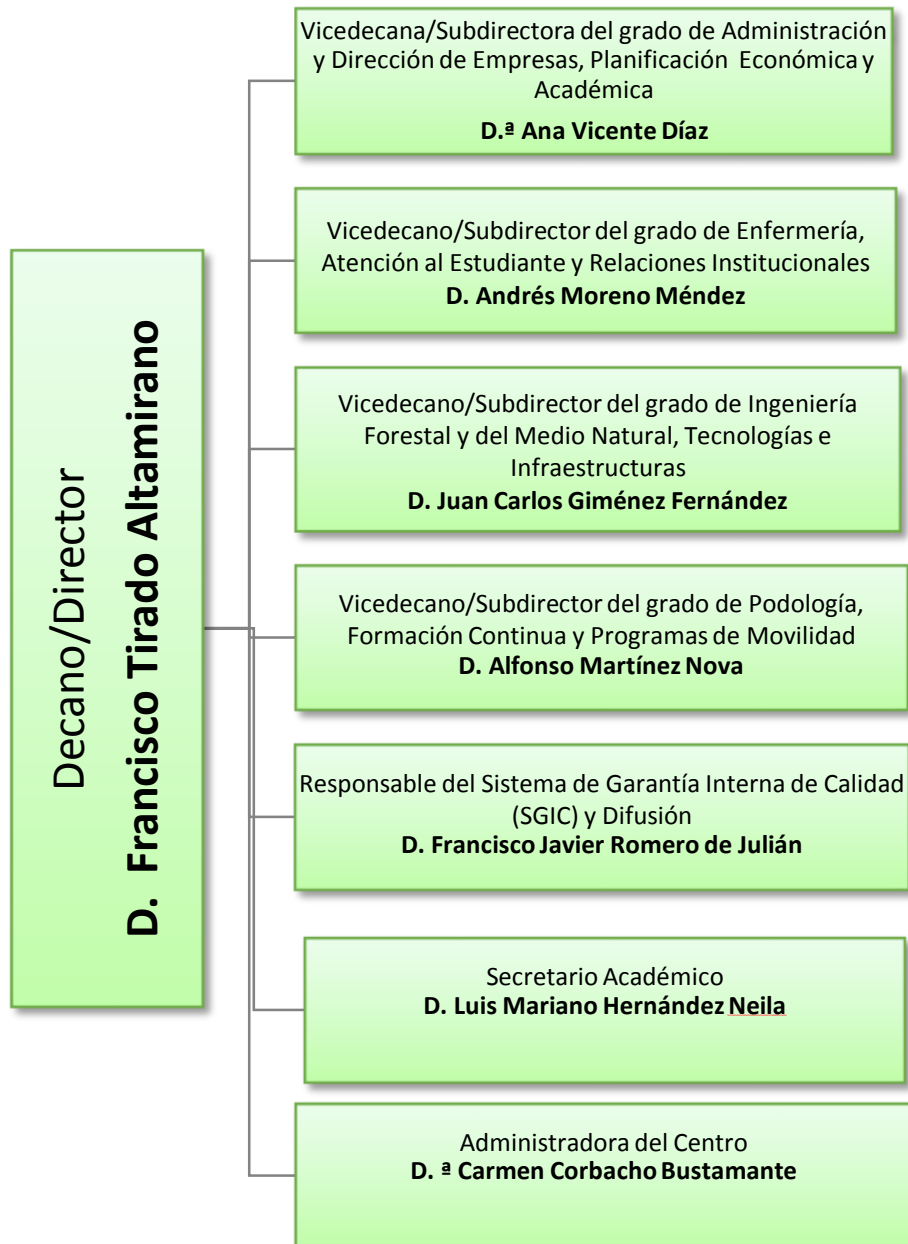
Decano/Director
D. Francisco Tirado Altamirano

Vicedecana/Subdirectora del grado de Administración y Dirección de Empresas, Planificación Económica y Académica
D.ª Ana Vicente Díaz

Vicedecano/Subdirector del grado de Enfermería, Atención al Estudiante y Relaciones Institucionales
D. Andrés Moreno Méndez

Vicedecano/Subdirector del grado de Ingeniería Forestal y del Medio Natural, Tecnologías e Infraestructuras
D. Juan Carlos Giménez Fernández

Vicedecano/Subdirector del grado de Podología, Formación Continua y Programas de Movilidad
D. Alfonso Martínez Nova

Responsable del Sistema de Garantía Interna de Calidad (SGIC) y Difusión
D. Francisco Javier Romero de Julián

Secretario Académico
D. Luis Mariano Hernández Neila

Administradora del Centro
D. ª Carmen Corbacho Bustamante